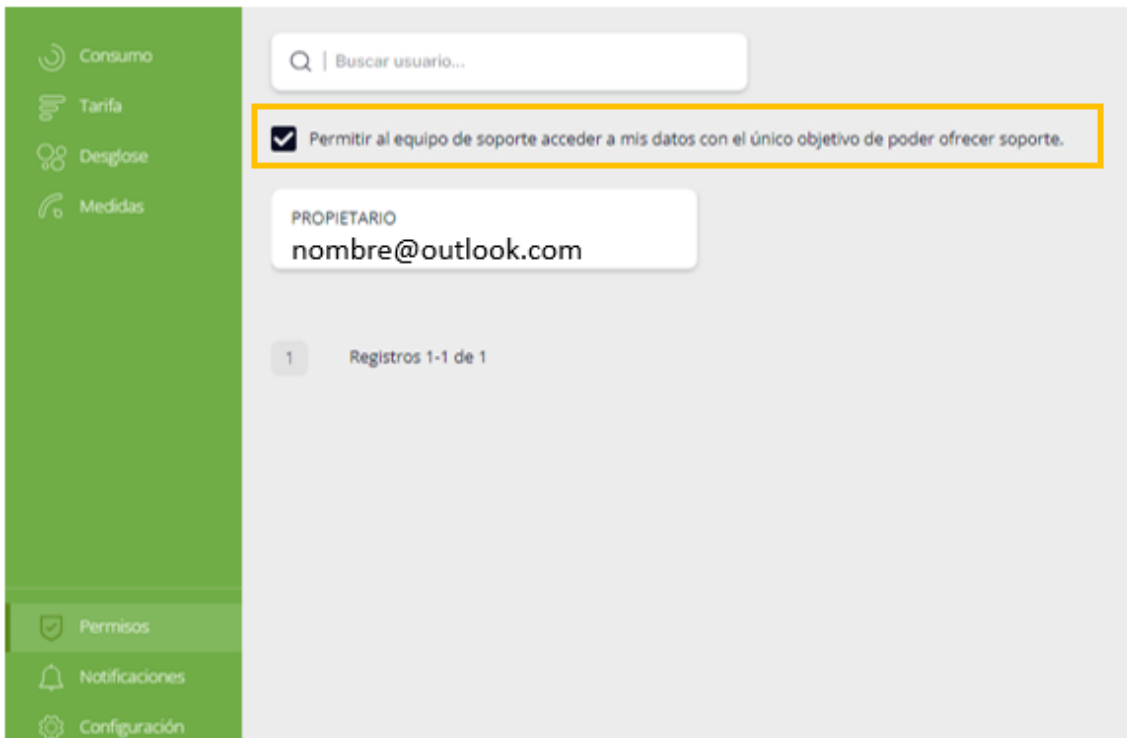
Consumo
Tarifa
Desglose
Medidas

Buscar usuario...

Permitir al equipo de soporte acceder a mis datos con el único objetivo de poder ofrecer soporte.

PROPIETARIO
nombre@outlook.com

1
Registros 1-1 de 1

Permisos
Notificaciones
Configuración